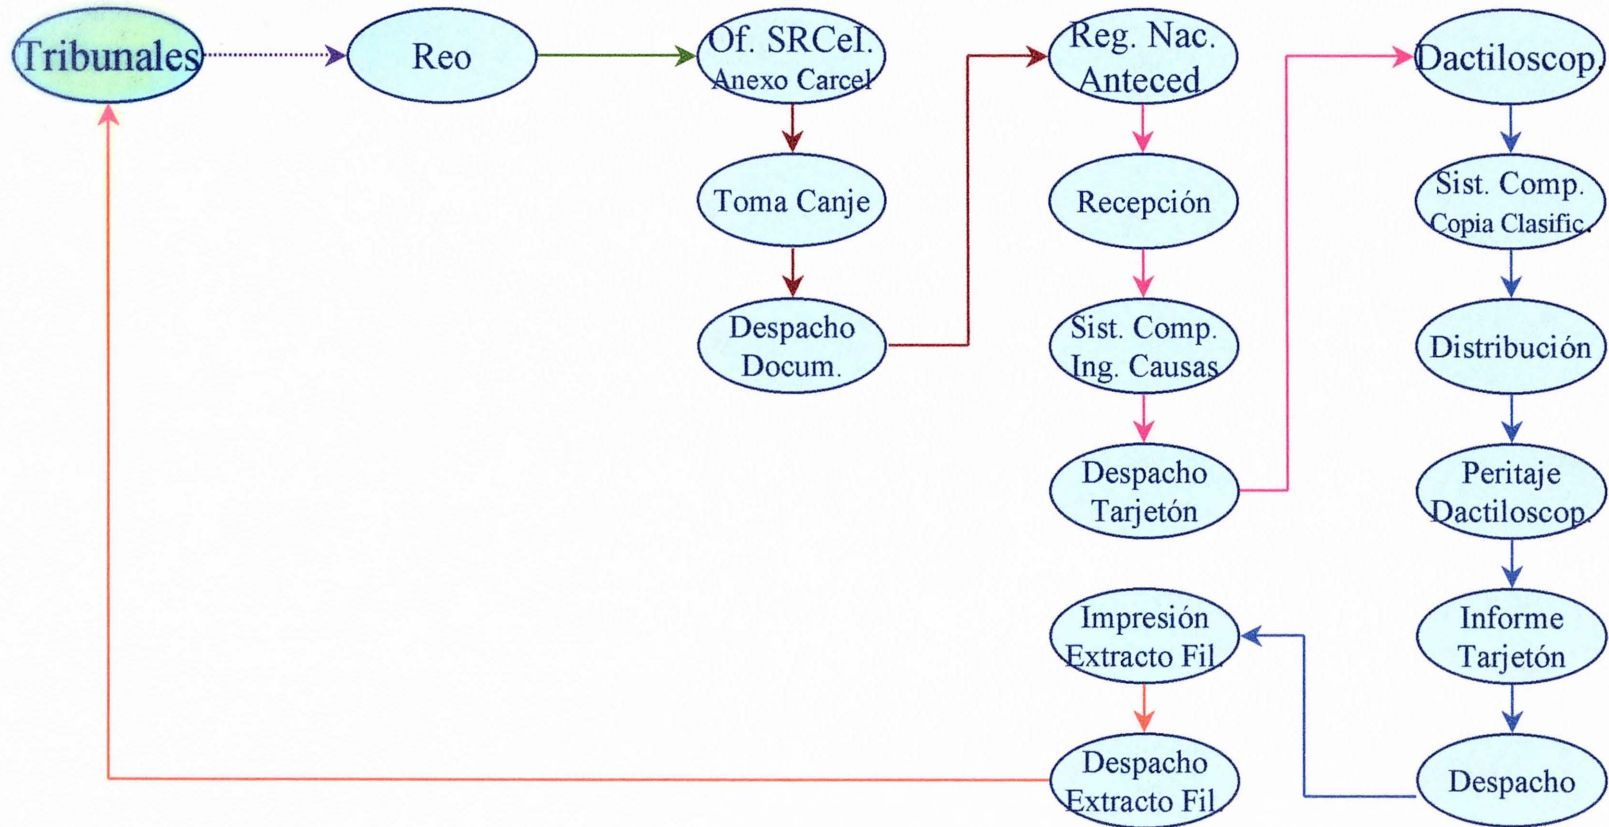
Tribunales

Reo

Of. SRCeI.
Anexo Carcel

Toma Canje

Despacho
Docum.

Reg. Nac.
Anteced.

Recepción

Sist. Comp.
Ing. Causas

Despacho
Tarjetón

Dactiloscop.

Sist. Comp.
Copia Clasific.

Distribución

Peritaje
Dactiloscop.

Informe
Tarjetón

Despacho

Impresión
Extracto Fil.

Despacho
Extracto Fil.